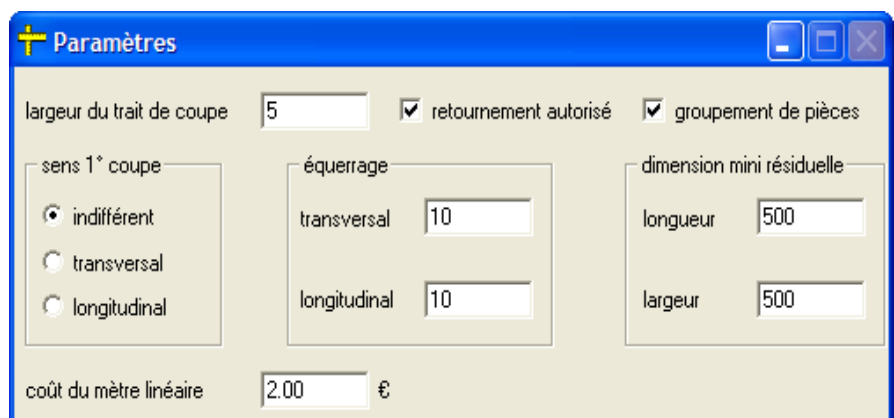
Paramètres

largeur du trait de coupe 5

retournement autorisé

groupement de pièces

sens 1° coupe

indifférent

transversal

longitudinal

équerrage

transversal 10

longitudinal 10

dimension mini résiduelle

longueur 500

largeur 500

coût du mètre linéaire 2.00 €